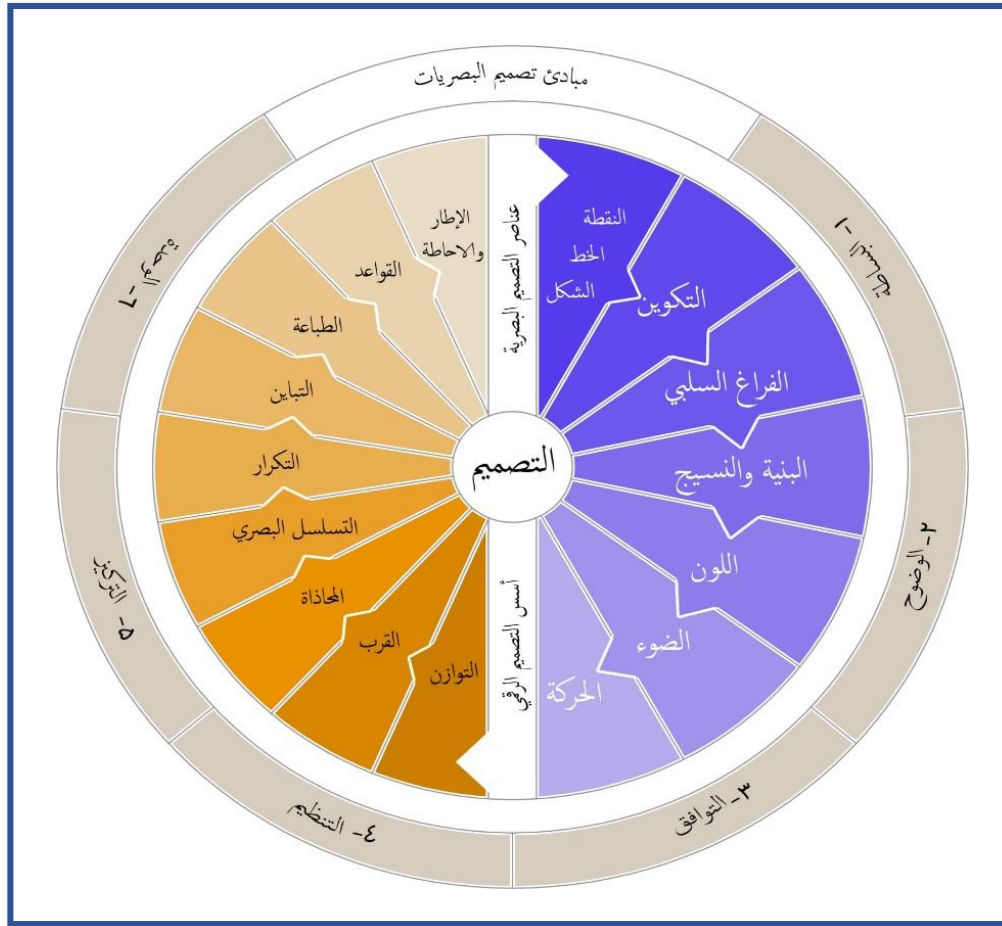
مبادئ تصميم البصريات

١- البساطة

٢- الوضوح

٣- التوافق

٤- التنظيم

٥- التركيز

٦- الصحيح

عناصر التصميم البصرية

النقطة
الخط
الشكل

التكوين

الفراغ السلبي

البنية والنسيج

اللون

الضوء

الحركة

التصميم

أسس التصميم الرقمي

التوازن

القرب

المحاذاة

التسلسل البصري

التكرار

التباين

الطباعة

القواعد

الإطار والاحاطة